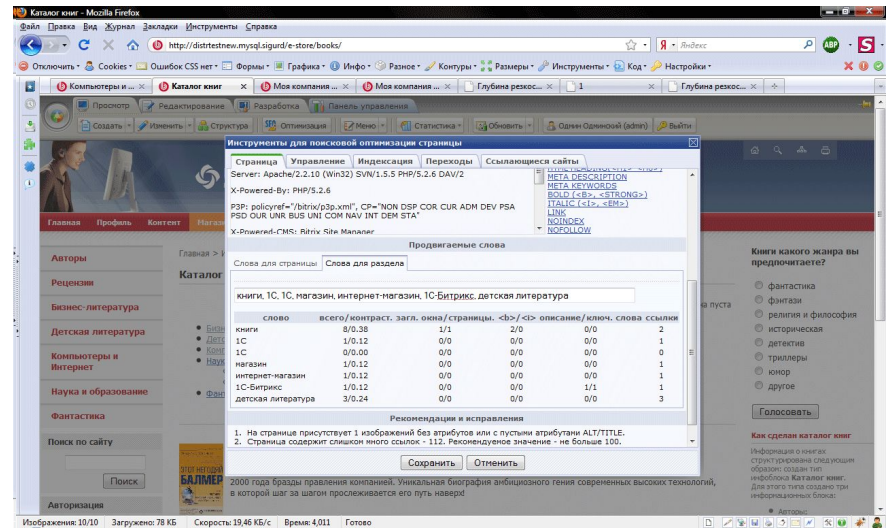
Каталог книг - Mozilla Firefox

Файл Правка Вид Журнал Закладки Инструменты Справка

http://distrtestnew.mysql.sigurd/e-store/books/

Яндекс

ABP

Отключить Cookies Ошибок CSS нет Формы Графика Инфо Разное Контуры Размеры Инструменты Код Настройки

Компьютеры и ... | Каталог книг | Моя компания ... | Моя компания ... | Глубина рескос... | 1 | Глубина рескос...

Просмотр | Редактирование | Разработка | Панель управления

Создать | Изменить | Структура | Оптимизация | Меню | Статистика | Обновить | Одмин Одминский (admin) | Выйти

Инструменты для поисковой оптимизации страницы

Страница | Управление | Индексация | Переходы | Ссылающиеся сайты

Server: Apache/2.2.10 (Win32) SVN/1.5.5 PHP/5.2.6 DAV/2

X-Powered-By: PHP/5.2.6

P3P: policyref="/bitrix/p3p.xml", CP="NON DSP COR CUR ADM DEV PSA PSD OUR UNR BUS UNI COM NAV INT DEM STA"

X-Powered-CMS: Bitrix Site Manager

META DESCRIPTION
META KEYWORDS
BOLD (<B>, <STRONG>)
ITALIC (<I>, <EM>)
LINK
NOINDEX
NOFOLLOW

Продвигаемые слова

Слова для страницы | Слова для раздела

книги, 1С, 1С, магазин, интернет-магазин, 1С-Битрикс, детская литература

| слово | всего/контраст. | загл. окна/страницы. | <b>/<i> | описание/ключ. слова | ссылки |
|---|---|---|---|---|---|
| книги | 8/0.38 | 1/1 | 2/0 | 0/0 | 2 |
| 1С | 1/0.12 | 0/0 | 0/0 | 0/0 | 1 |
| 1С | 0/0.00 | 0/0 | 0/0 | 0/0 | 0 |
| магазин | 1/0.12 | 0/0 | 0/0 | 0/0 | 1 |
| интернет-магазин | 1/0.12 | 0/0 | 0/0 | 0/0 | 1 |
| 1С-Битрикс | 1/0.12 | 0/0 | 0/0 | 1/1 | 1 |
| детская литература | 3/0.24 | 0/0 | 0/0 | 0/0 | 3 |

Рекомендации и исправления

1. На странице присутствует 1 изображений без атрибутов или с пустыми атрибутами ALT/TITLE.
2. Страница содержит слишком много ссылок - 112. Рекомендуемое значение - не больше 100.

Сохранить | Отменить

Главная | Профиль | Контент | Магаз

Авторы
Рецензии
Бизнес-литература
Детская литература
Компьютеры и Интернет
Наука и образование
Фантастика

Поиск по сайту

Поиск

Авторизация

Главная > К
Каталог

ка пуста

2000 года бразды правления компанией. Уникальная биография амбициозного гения современных высоких технологий, в которой шаг за шагом прослеживается его путь наверх!

Книги какого жанра вы предпочитаете?

фантастика
фэнтази
религия и философия
историческая
детектив
триллеры
юмор
другое

Голосовать

Как сделан каталог книг

Информация о книгах структурирована следующим образом: создан тип инфоблока Каталог книг. Для этого типа создано три информационных блока:

Авторы;

Изображения: 10/10 | Загружено: 78 КБ | Скорость: 19,46 КБ/с | Время: 4,011 | Готово